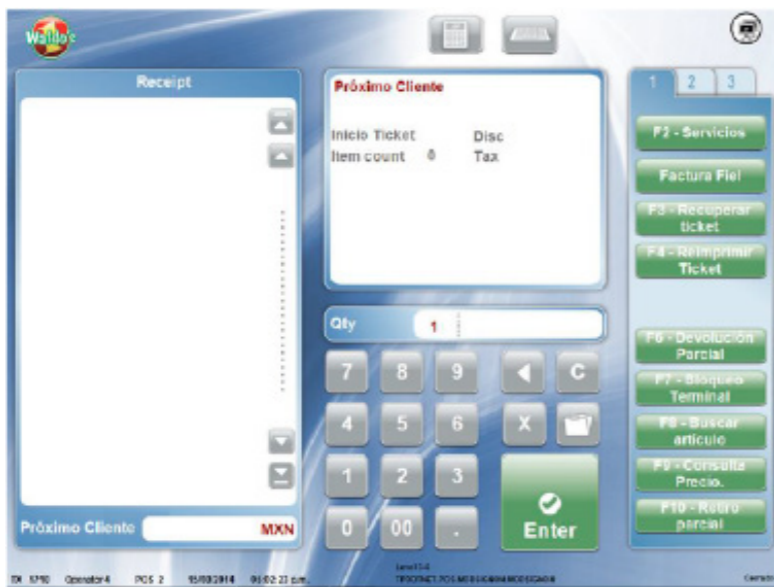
Waldo's

Receipt

Próximo Cliente

Inicio Ticket
Item count 0
Disc
Tax

1 2 3

F2 - Servicios

Factura Fiel

F3 - Recuperar ticket

F4 - Reimprimir Ticket

F6 - Devolución Parcial

F7 - Bloqueo Terminal

F8 - Buscar artículo

F9 - Consulta Precio.

F10 - Retiro parcial

Qty 1

7 8 9 C
4 5 6 X
1 2 3
0 00 .

Enter

Próximo Cliente MXN

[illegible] 5790 Operator 4 POS 2 15/08/2014 06:02:23 p.m. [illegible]